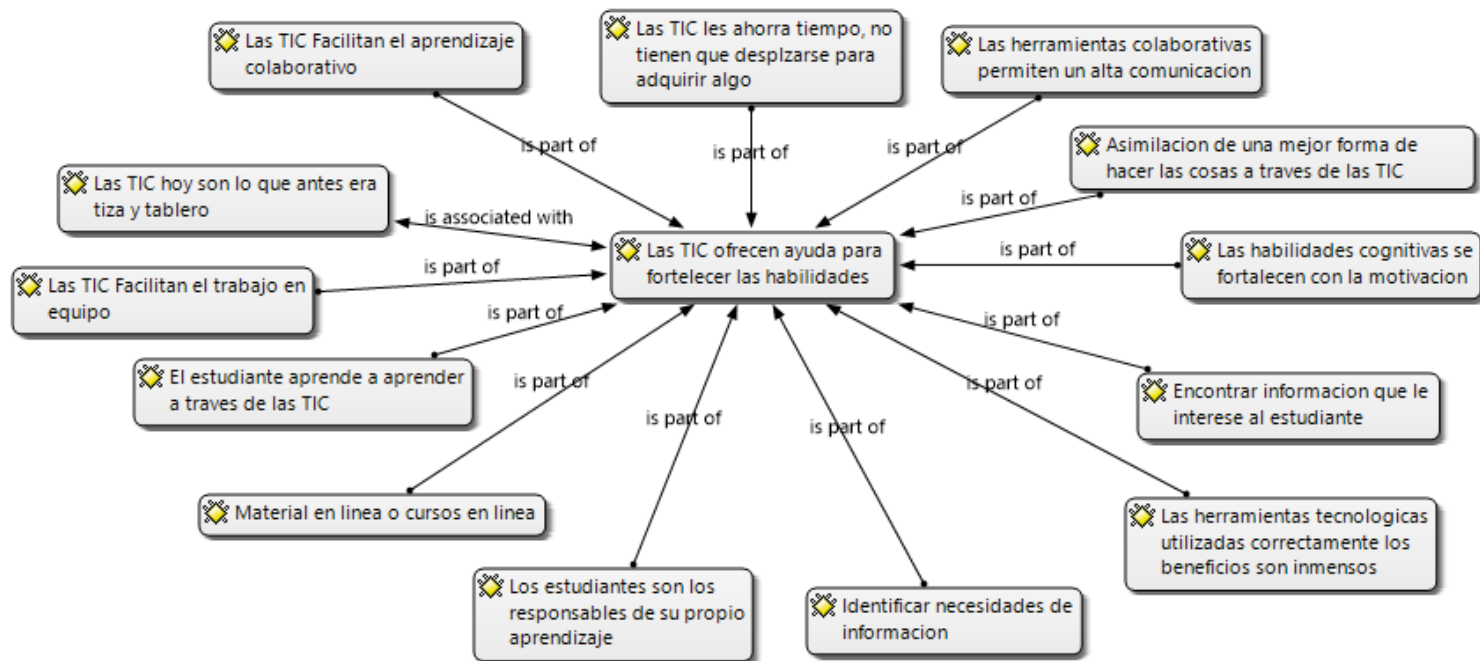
Las TIC Facilitan el aprendizaje colaborativo

Las TIC les ahorra tiempo, no tienen que desplzarse para adquirir algo

Las herramientas colaborativas permiten un alta comunicacion

Asimilacion de una mejor forma de hacer las cosas a traves de las TIC

Las TIC hoy son lo que antes era tiza y tablero

is part of

is part of

is part of

is part of

is associated with

Las TIC ofrecen ayuda para fortelecer las habilidades

is part of

Las habilidades cognitivas se fortalecen con la motivacion

Las TIC Facilitan el trabajo en equipo

is part of

is part of

is part of

El estudiante aprende a aprender a traves de las TIC

is part of

is part of

Encontrar informacion que le interese al estudiante

is part of

is part of

Material en linea o cursos en linea

Las herramientas tecnologicas utilizadas correctamente los beneficios son inmensos

Los estudiantes son los responsables de su propio aprendizaje

Identificar necesidades de informacion